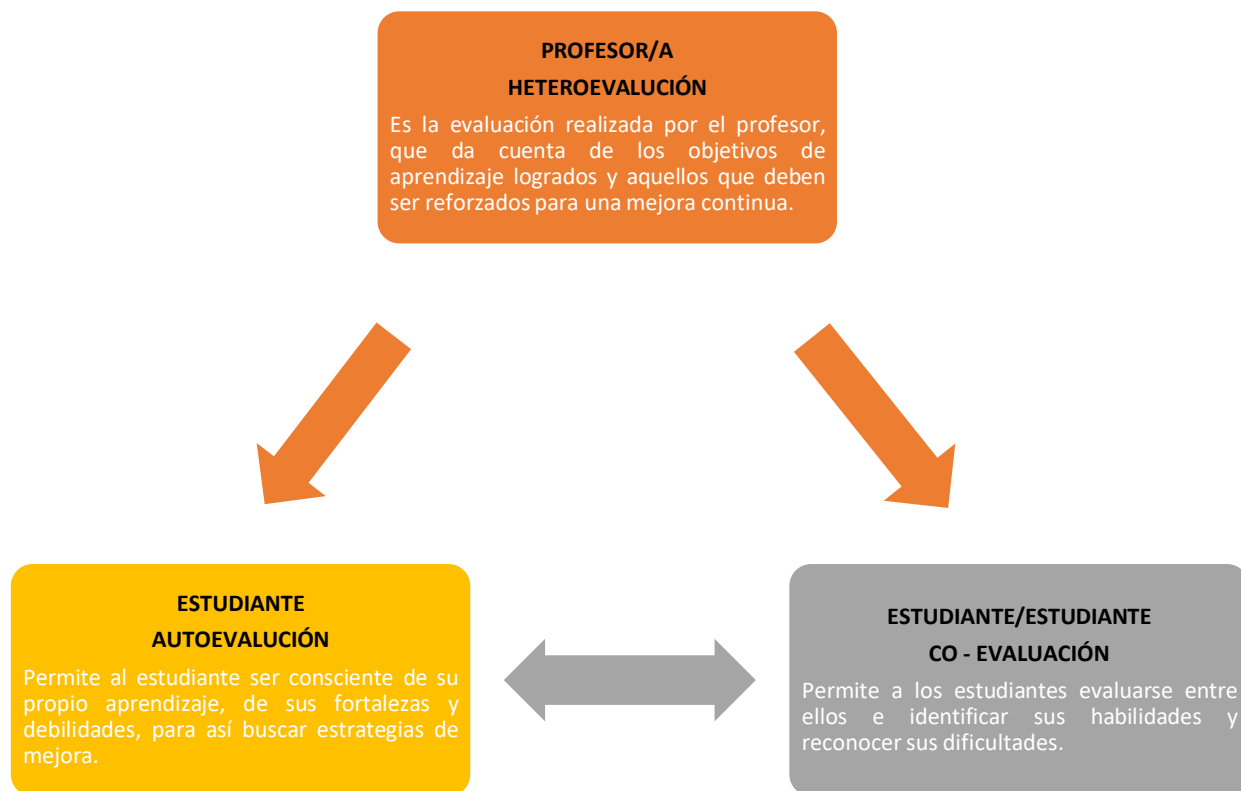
PROFESOR/A
HETEROEVALUCIÓN
Es la evaluación realizada por el profesor, que da cuenta de los objetivos de aprendizaje logrados y aquellos que deben ser reforzados para una mejora continua.

ESTUDIANTE
AUTOEVALUCIÓN
Permite al estudiante ser consciente de su propio aprendizaje, de sus fortalezas y debilidades, para así buscar estrategias de mejora.

ESTUDIANTE/ESTUDIANTE
CO - EVALUACIÓN
Permite a los estudiantes evaluarse entre ellos e identificar sus habilidades y reconocer sus dificultades.